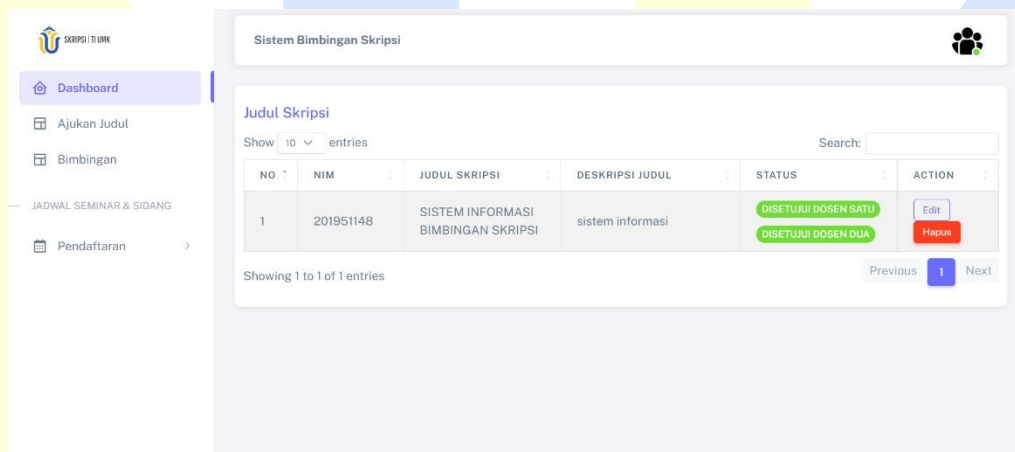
SKRIPSI | TI UMK

Dashboard

Ajukan Judul

Bimbingan

JADWAL SEMINAR & SIDANG

Pendaftaran

Sistem Bimbingan Skripsi

Judul Skripsi

Show 10 entries

Search:

| NO | NIM | JUDUL SKRIPSI | DESKRIPSI JUDUL | STATUS | ACTION |
|---|---|---|---|---|---|
| 1 | 201951148 | SISTEM INFORMASI BIMBINGAN SKRIPSI | sistem informasi | DISETUJUI DOSEN SATU DISETUJUI DOSEN DUA | Edit Hapus |

Showing 1 to 1 of 1 entries

Previous 1 Next